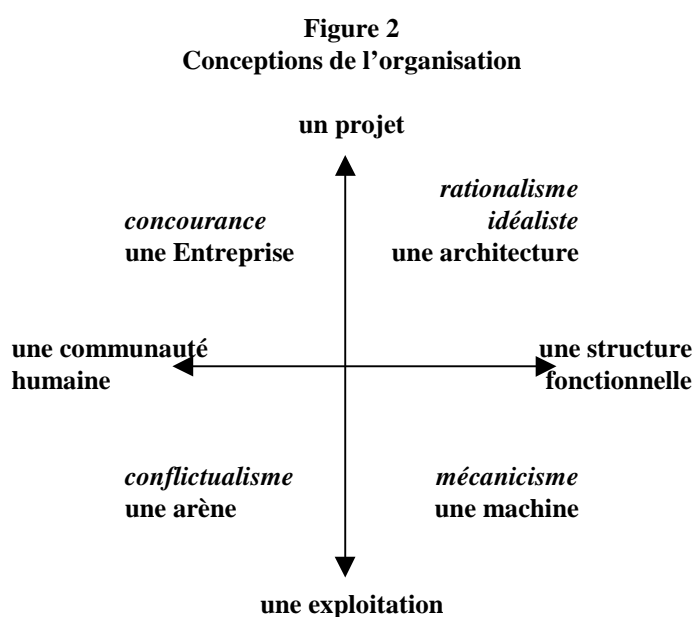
**Figure 2**
**Conceptions de l'organisation**

**un projet**

*concourance*
**une Entreprise**

*rationalisme idéaliste*
**une architecture**

**une communauté humaine**

**une structure fonctionnelle**

*conflictualisme*
**une arène**

*mécanicisme*
**une machine**

**une exploitation**